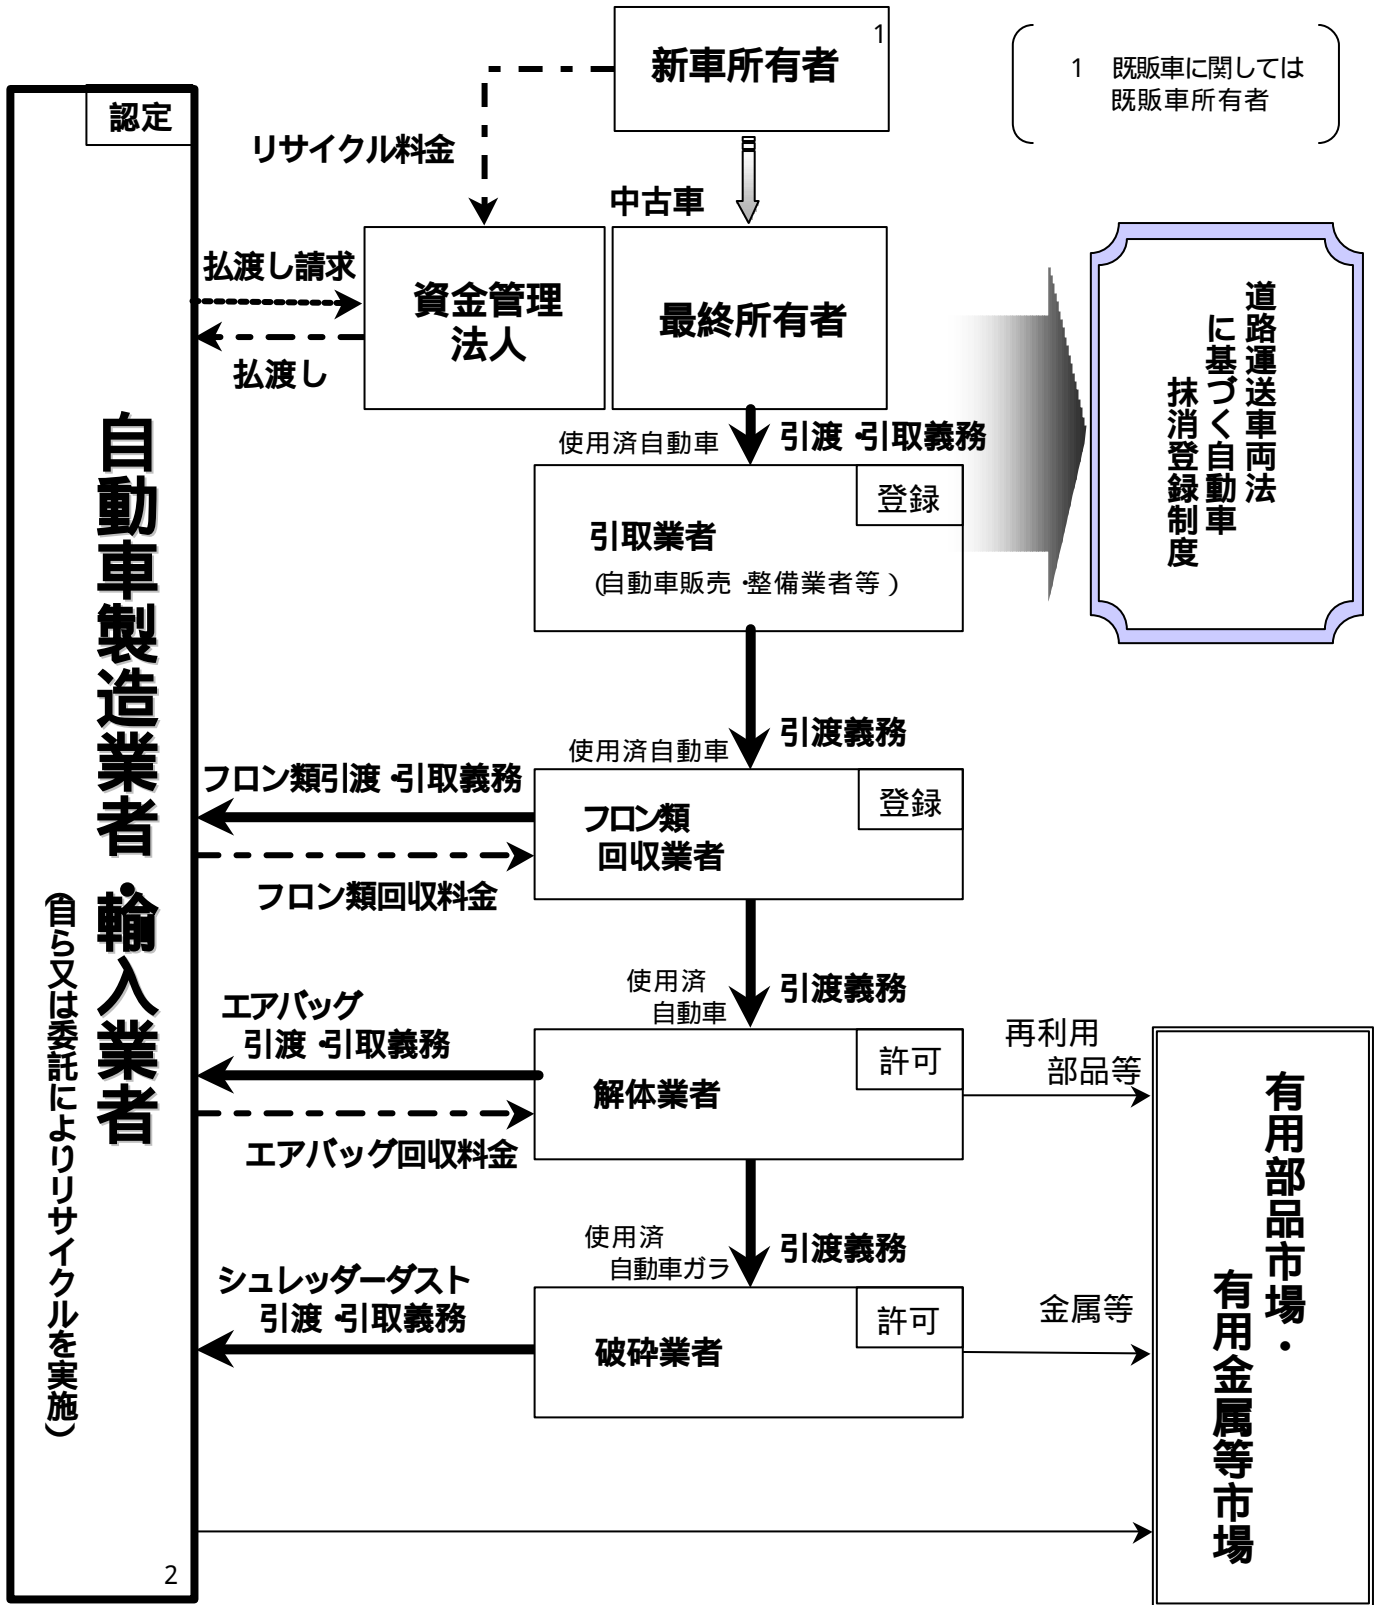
新車所有者 1

1 既販車に関しては既販車所有者

認定

リサイクル料金

中古車

払渡し請求

資金管理法人

最終所有者

払渡し

道路運送車両法に基づく自動車抹消登録制度

使用済自動車

引渡・引取義務

登録

引取業者
(自動車販売・整備業者等)

自動車製造業者・輸入業者
(自ら又は委託によりリサイクルを実施)

引渡義務

使用済自動車

フロン類引渡・引取義務

登録

フロン類回収業者

フロン類回収料金

使用済自動車

引渡義務

エアバッグ引渡・引取義務

許可

解体業者

再利用部品等

エアバッグ回収料金

有用部品市場・有用金属等市場

使用済自動車ガラ

引渡義務

シュレッダーダスト引渡・引取義務

許可

破砕業者

金属等

2